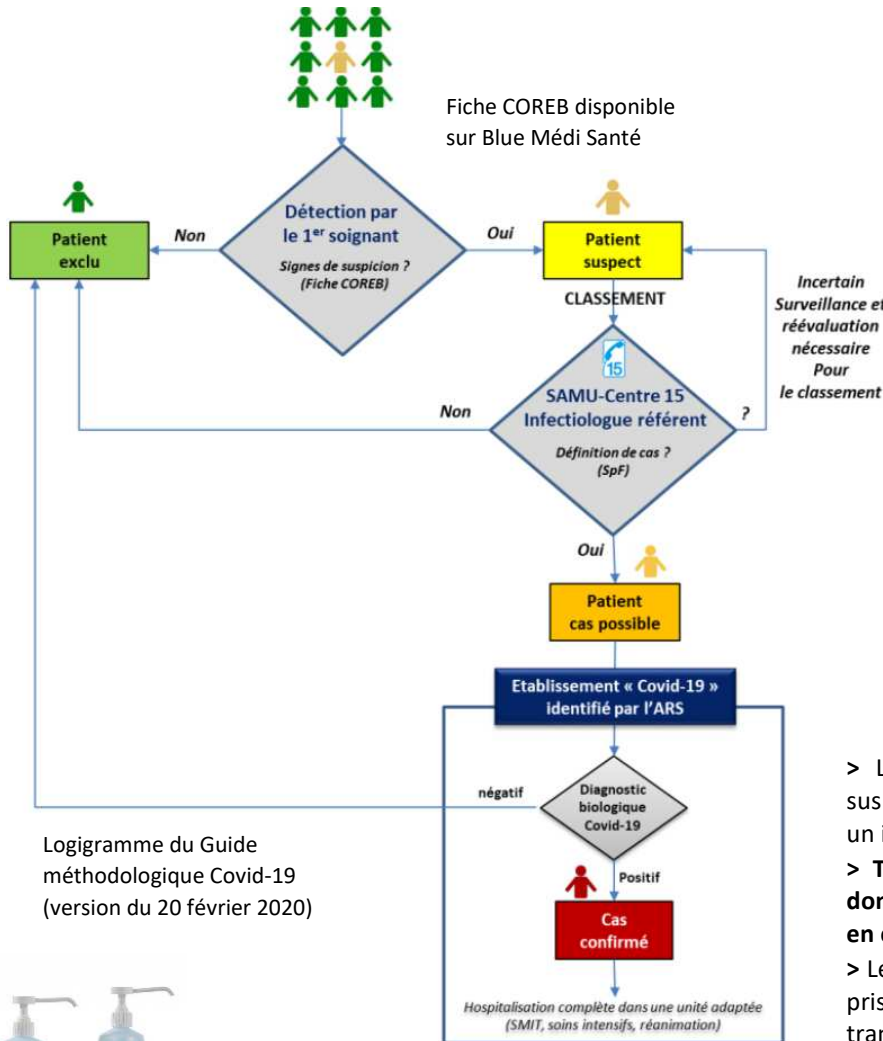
Fiche COREB disponible sur Blue Médi Santé

Patient exclu

Non

Détection par le 1$^{er}$ soignant

Signes de suspicion ? (Fiche COREB)

Oui

Patient suspect

CLASSEMENT

Incertain Surveillance et réévaluation nécessaire Pour le classement

15

SAMU-Centre 15 Infectiologue référent

Non

?

Définition de cas ? (SpF)

Oui

Patient cas possible

Etablissement « Covid-19 » identifié par l'ARS

négatif

Diagnostic biologique Covid-19

Positif

Cas confirmé

Hospitalisation complète dans une unité adaptée (SMIT, soins intensifs, réanimation)

Logigramme du Guide méthodologique Covid-19 (version du 20 février 2020)

> L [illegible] sus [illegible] un i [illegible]

> T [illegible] don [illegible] en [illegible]

> Le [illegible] pris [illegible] tran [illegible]